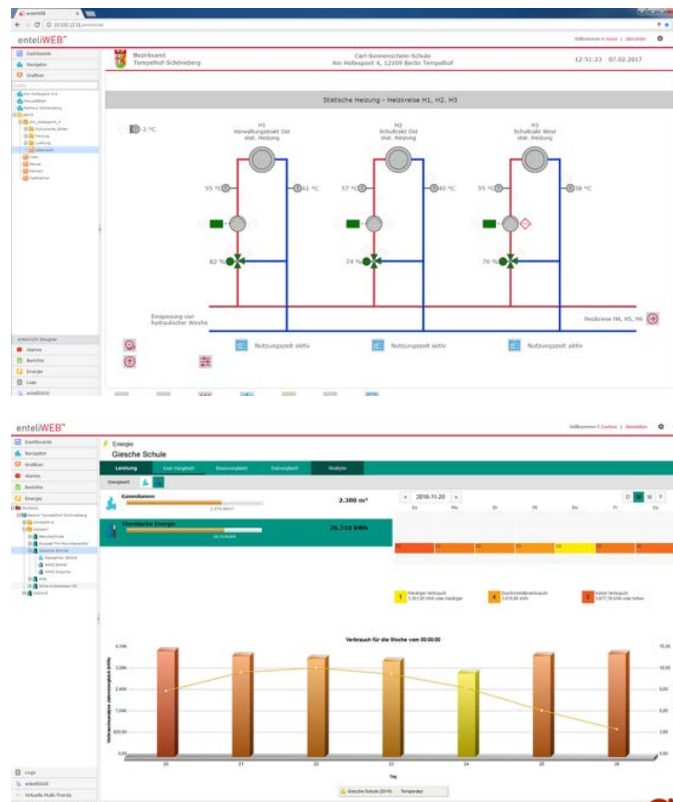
enteliWEB

Dashboards
Navigator
Grafiken

Bezirksamt Tempelhof-Schöneberg

Carl-Sonnenschein-Schule
Am Hellespont 4, 12109 Berlin Tempelhof

12:51:23 07.02.2017

Statische Heizung - Heizkreise H1, H2, H3

2 °C

H1
Verwaltungstrakt Ost
stat. Heizung

H2
Schultrakt Ost
stat. Heizung

H3
Schultrakt West
stat. Heizung

55 °C
41 °C
57 °C
40 °C
55 °C
38 °C

82 %
74 %
76 %

Einspeisung von hydraulischer Weiche

Heizkreise H4, H5, H6

Nutzungszeit aktiv
Nutzungszeit aktiv
Nutzungszeit aktiv

Alarme
Berichte
Energie
Logs

enteliWEB

Dashboards
Navigator
Grafiken
Alarme
Berichte
Energie

Energie
Giesche Schule

Leistung

Gasvolumen
2.380 m³

Thermische Energie
26.310 kWh

2016-11-20

D W M Y

So Mo Di Mi Do Fr Sa

1
4
7

Verbrauch für die Woche vom 00:00:00

4.00K
3.20K
2.40K
1.60K
800.00
0.00

15.00
12.00
9.00
6.00
3.00
0.00

20 21 22 23 24 25 26

Tag

Giesche Schule (2016)
Temperatur

Logs
enteliWEB
Virtuelle Multi-Trends